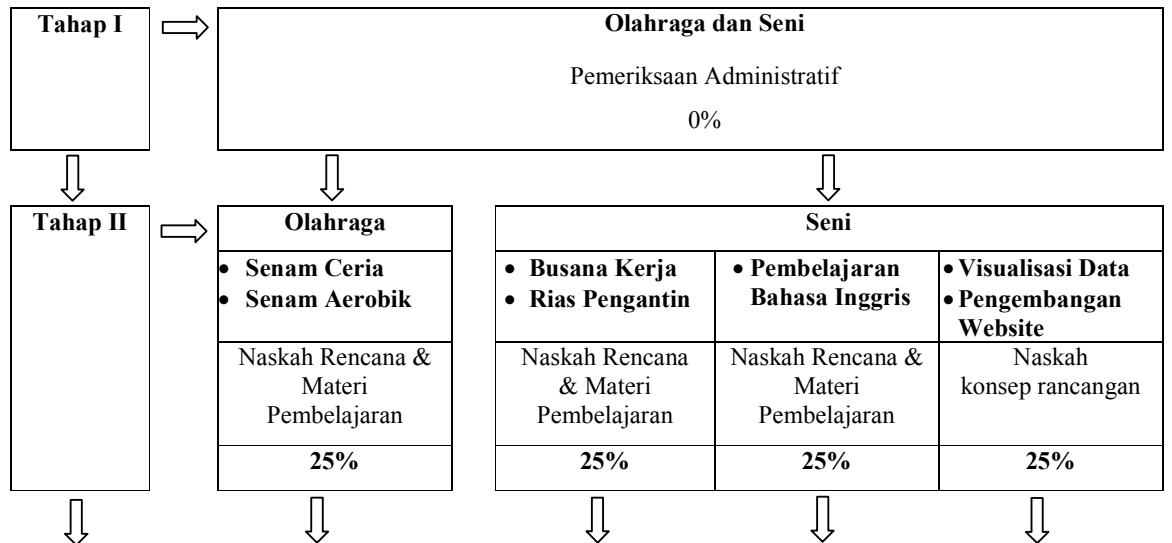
Tahap I

Olahraga dan Seni

Pemeriksaan Administratif

0%

Tahap II

Olahraga

- Senam Ceria
- Senam Aerobik

Naskah Rencana & Materi Pembelajaran

25%

Seni

- Busana Kerja
- Rias Pengantin

Naskah Rencana & Materi Pembelajaran

25%

- Pembelajaran Bahasa Inggris

Naskah Rencana & Materi Pembelajaran

25%

- Visualisasi Data
- Pengembangan Website

Naskah konsep rancangan

25%